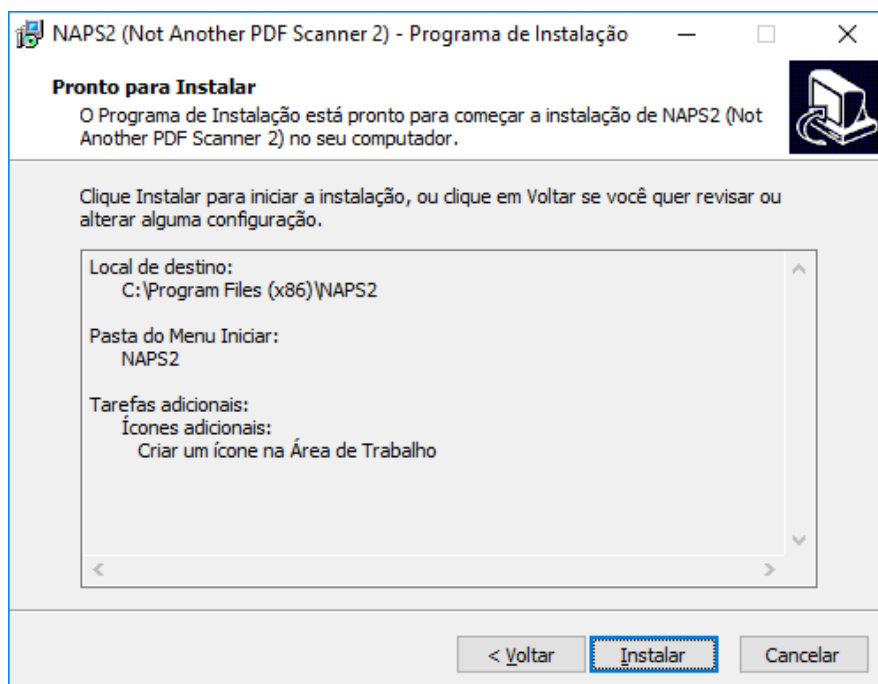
NAPS2 (Not Another PDF Scanner 2) - Programa de Instalação

Pronto para Instalar

O Programa de Instalação está pronto para começar a instalação de NAPS2 (Not Another PDF Scanner 2) no seu computador.

Clique Instalar para iniciar a instalação, ou clique em Voltar se você quer revisar ou alterar alguma configuração.

Local de destino:
C:\Program Files (x86)\NAPS2

Pasta do Menu Iniciar:
NAPS2

Tarefas adicionais:
Ícones adicionais:
Criar um ícone na Área de Trabalho

< Voltar
Instalar
Cancelar